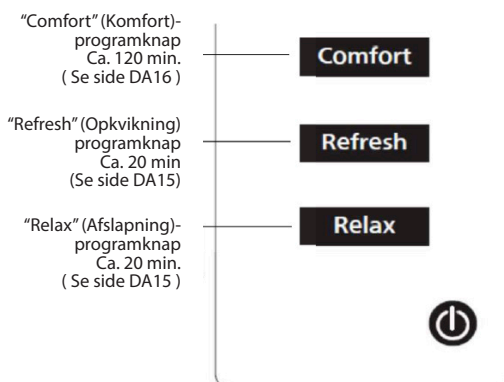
"Comfort" (Komfort)-programknap
Ca. 120 min.
( Se side DA16 )

Comfort

"Refresh" (Opkvikning) programknap
Ca. 20 min
(Se side DA15)

Refresh

"Relax" (Afslapning)-programknap
Ca. 20 min.
( Se side DA15 )

Relax